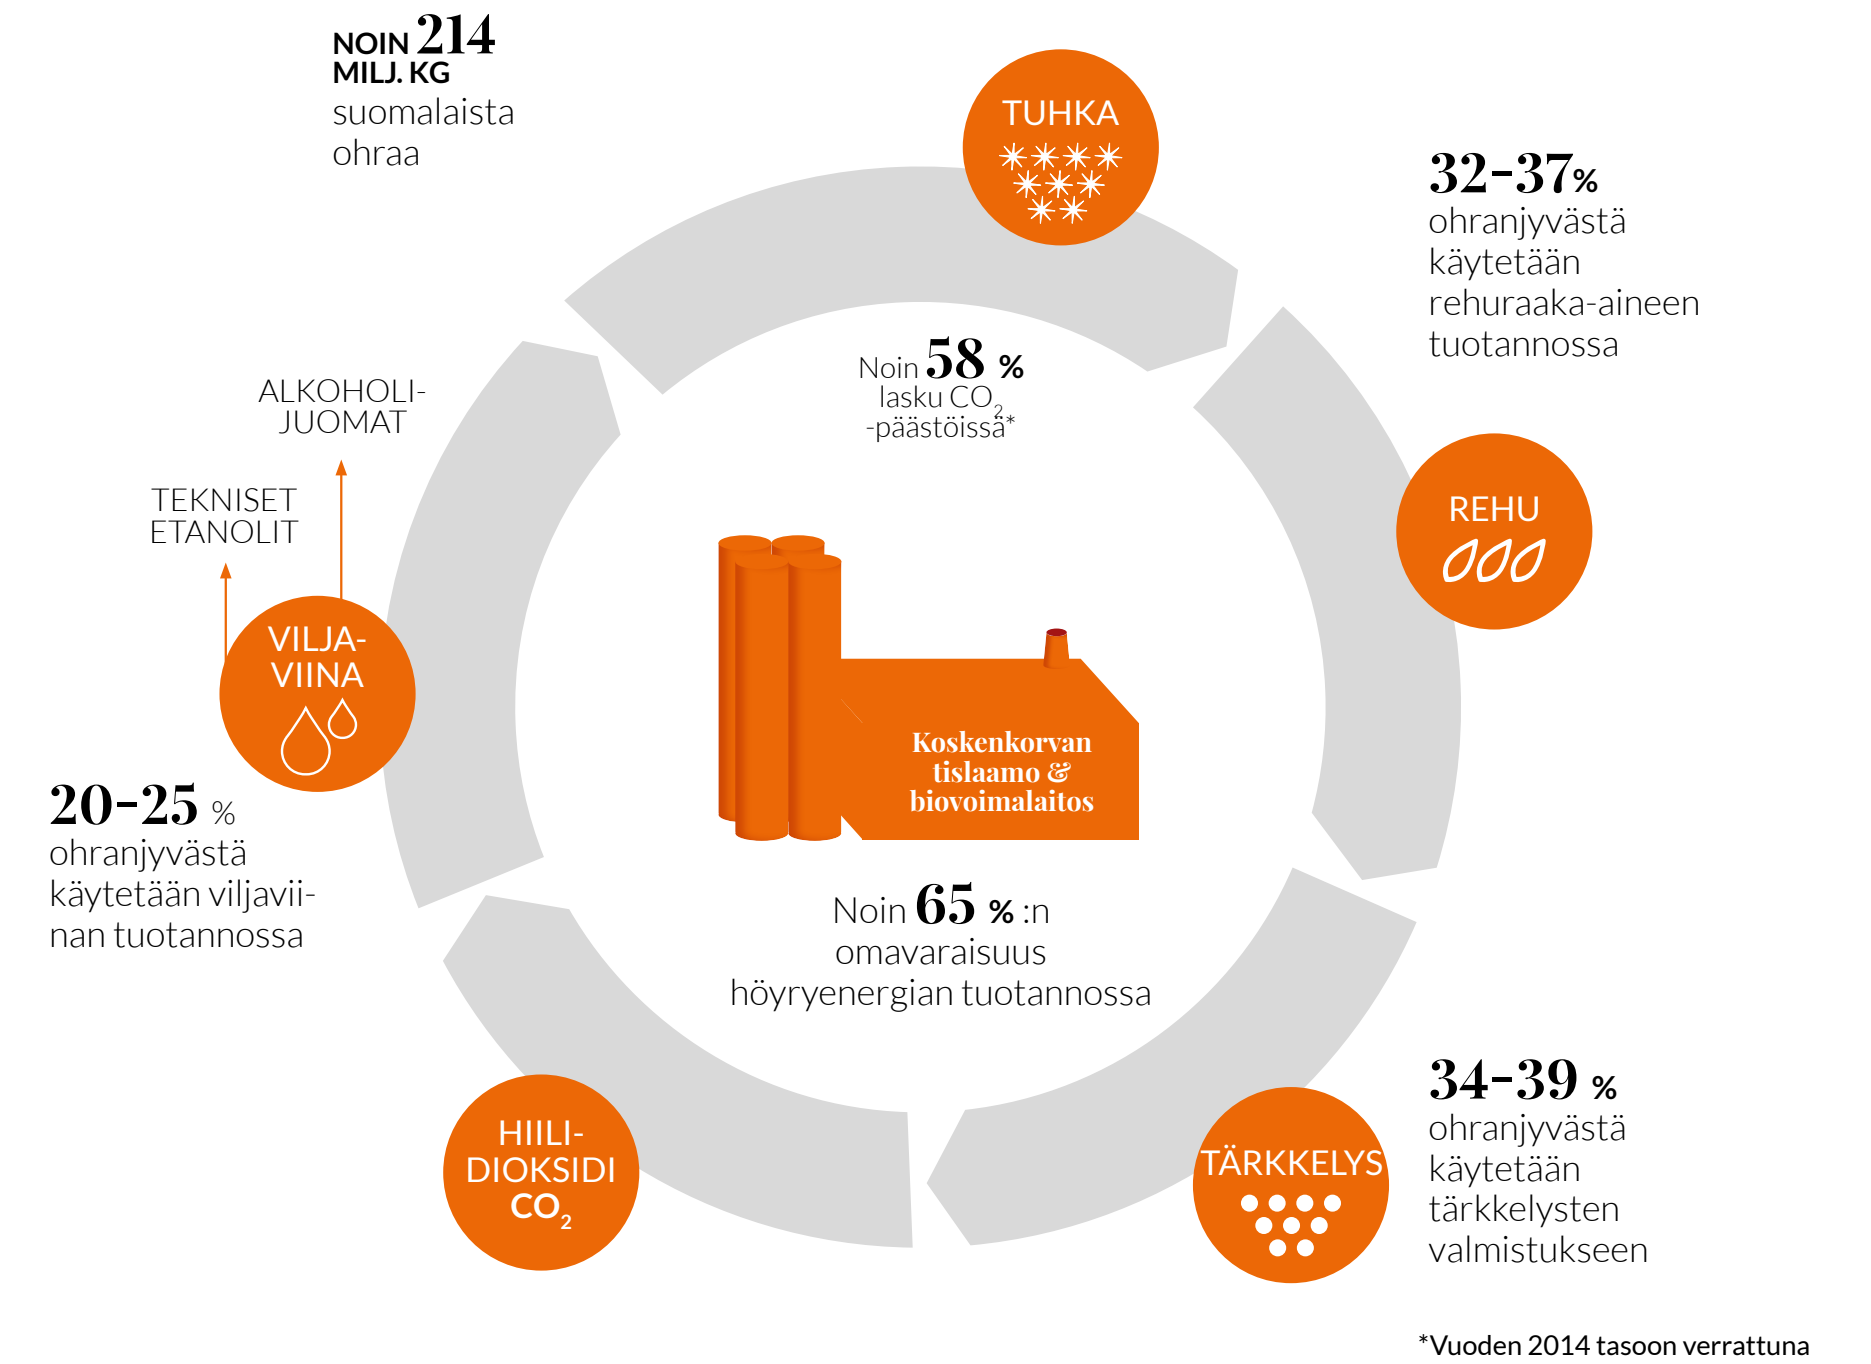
NOIN 214 MILJ. KG
suomalaista ohraa

TUHKA

32–37%
ohranjyvästä käytetään rehuraaka-aineen tuotannossa

Noin 58 %
lasku $CO_2$ -päästöissä*

ALKOHOLI-JUOMAT

TEKNISET ETANOLIT

REHU

VILJA-VIINA

Koskenkorvan tislaamo & biovoimalaitos

20–25 %
ohranjyvästä käytetään viljaviinan tuotannossa

Noin 65 % :n
omavaraisuus
höyryenergian tuotannossa

34–39 %
ohranjyvästä käytetään tärkkelysten valmistukseen

HIILI-DIOKSIDI
$CO_2$

TÄRKKELYS

*Vuoden 2014 tasoon verrattuna